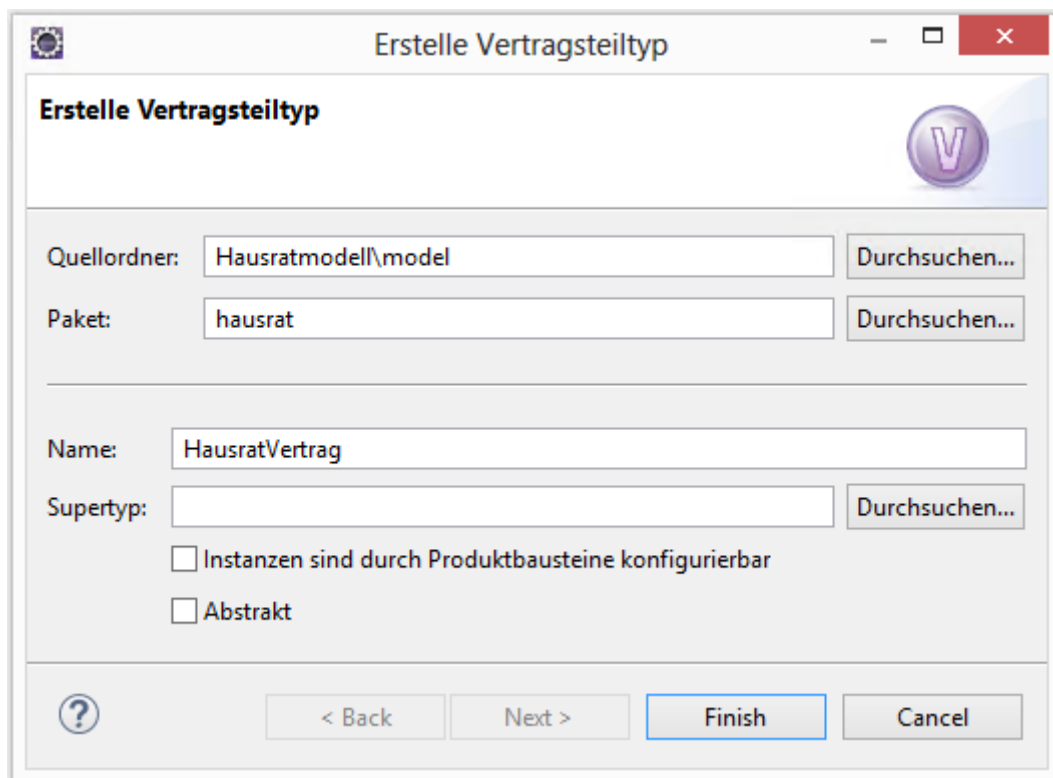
Erstelle Vertragsteiltyp

Erstelle Vertragsteiltyp

Quellordner: Hausratmodell\model Durchsuchen...

Paket: hausrat Durchsuchen...

Name: HausratVertrag

Supertyp: Durchsuchen...

Instanzen sind durch Produktbausteine konfigurierbar

Abstrakt

< Back Next > Finish Cancel